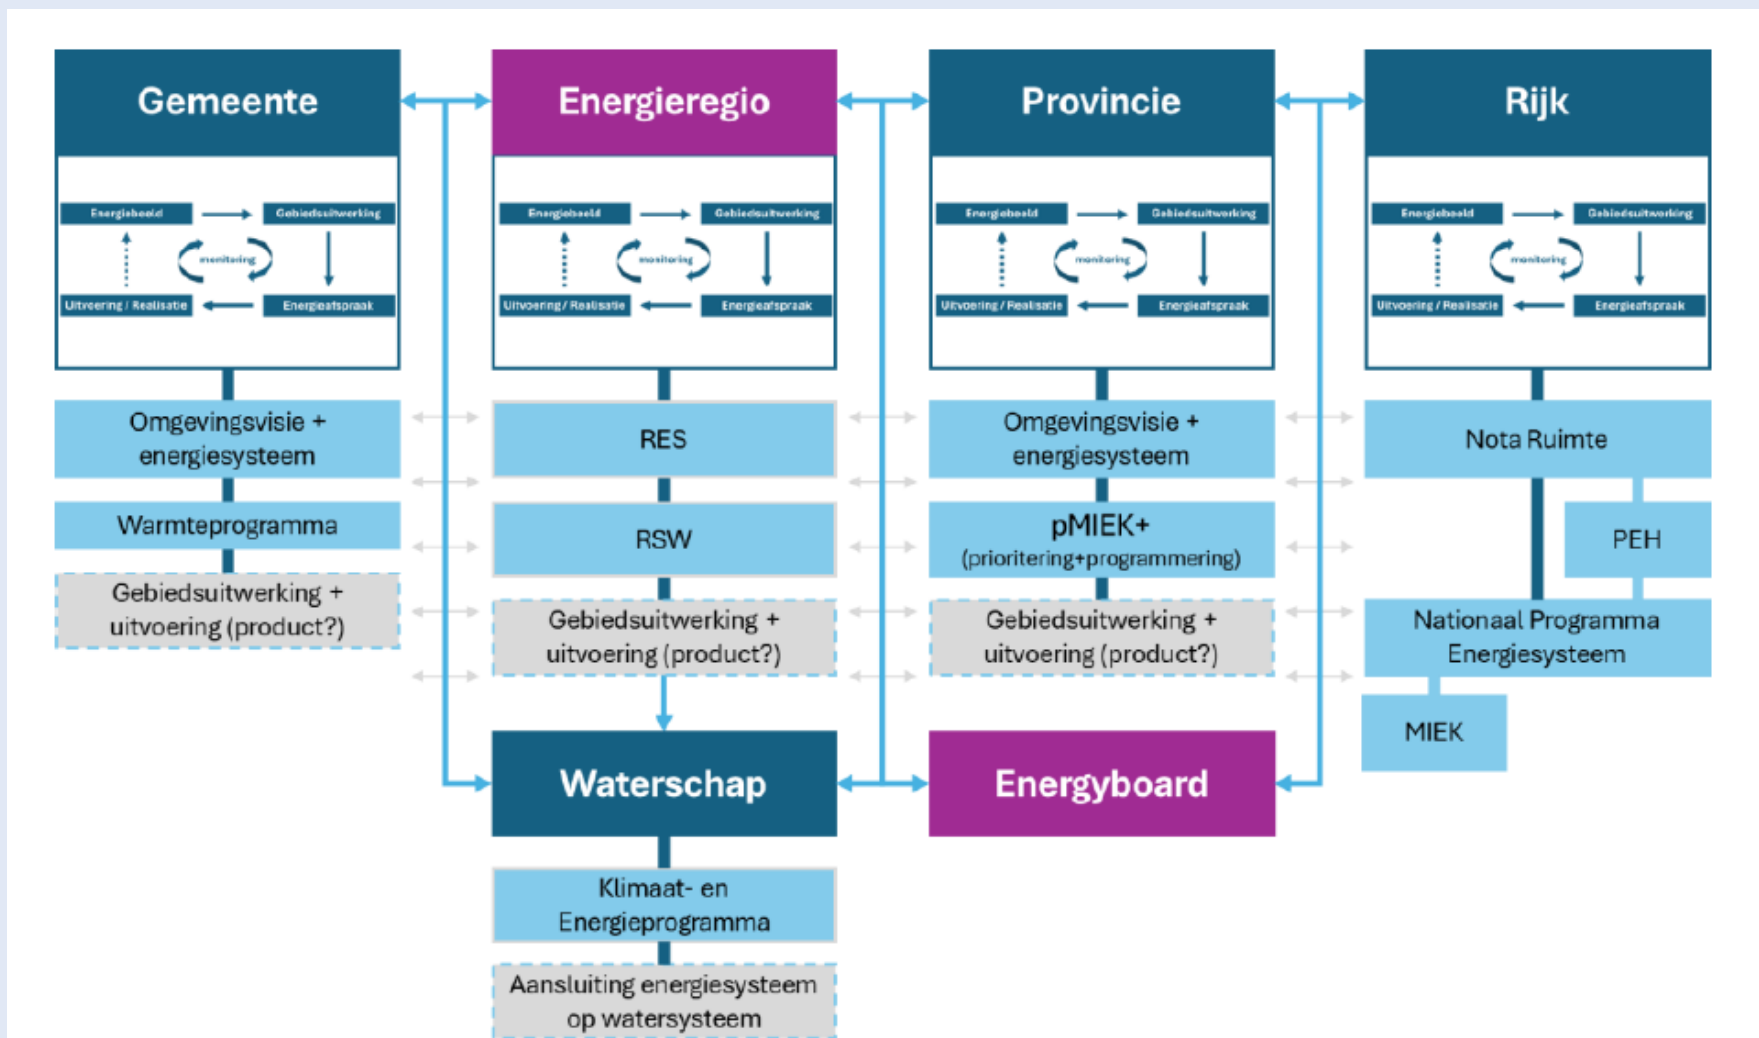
Gemeente

Energiebeeld
Gebiedsuitwerking
monitoring
Uitvoering / Realisatie
Energieafspraak

Omgevingsvisie + energiesysteem

Warmteprogramma

Gebiedsuitwerking + uitvoering (product?)

Energieregio

Energiebeeld
Gebiedsuitwerking
monitoring
Uitvoering / Realisatie
Energieafspraak

RES

RSW

Gebiedsuitwerking + uitvoering (product?)

Provincie

Energiebeeld
Gebiedsuitwerking
monitoring
Uitvoering / Realisatie
Energieafspraak

Omgevingsvisie + energiesysteem

pMIEK+
(prioritering+programmering)

Gebiedsuitwerking + uitvoering (product?)

Rijk

Energiebeeld
Gebiedsuitwerking
monitoring
Uitvoering / Realisatie
Energieafspraak

Nota Ruimte

PEH

Nationaal Programma Energiesysteem

MIEK

Waterschap

Klimaat- en Energieprogramma

Aansluiting energiesysteem op watersysteem

Energyboard